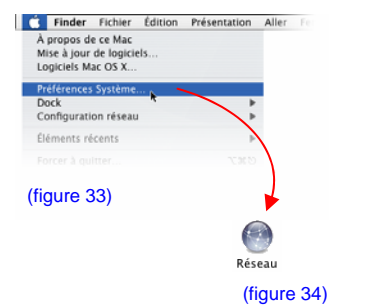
Finder Fichier Édition Présentation Aller

À propos de ce Mac
Mise à jour de logiciels...
Logiciels Mac OS X...

Préférences Système...
Dock
Configuration réseau

Éléments récents

Forcer à quitter

(figure 33)

Réseau

(figure 34)